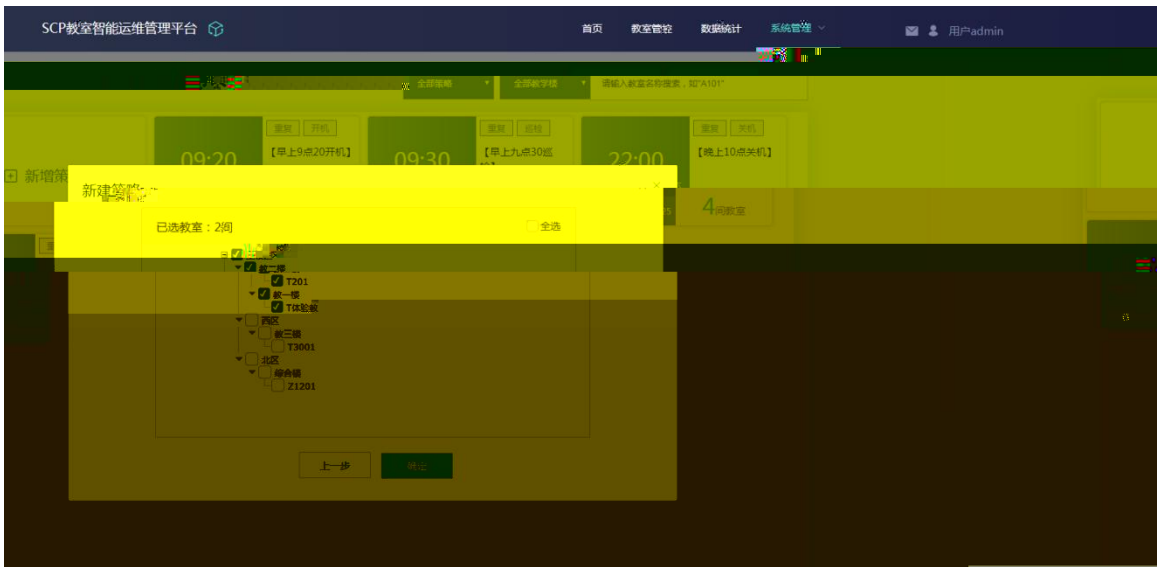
SCP教室智能运维管理平台

首页 教室管控 数据统计 系统管理

用户admin

全部策略 全部教学楼 请输入教室名称搜索，如"A101"

重复 开机
09:20
【早上9点20开机】

重复 巡检
09:30
【早上九点30巡检】

重复 关机
22:00
【晚上10点关机】

新增策

4间教室

新建策略

已选教室：2间

全选

教二楼
T201
教一楼
T体验教
西区
教三楼
T3001
北区
综合楼
Z1201

上一步

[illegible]